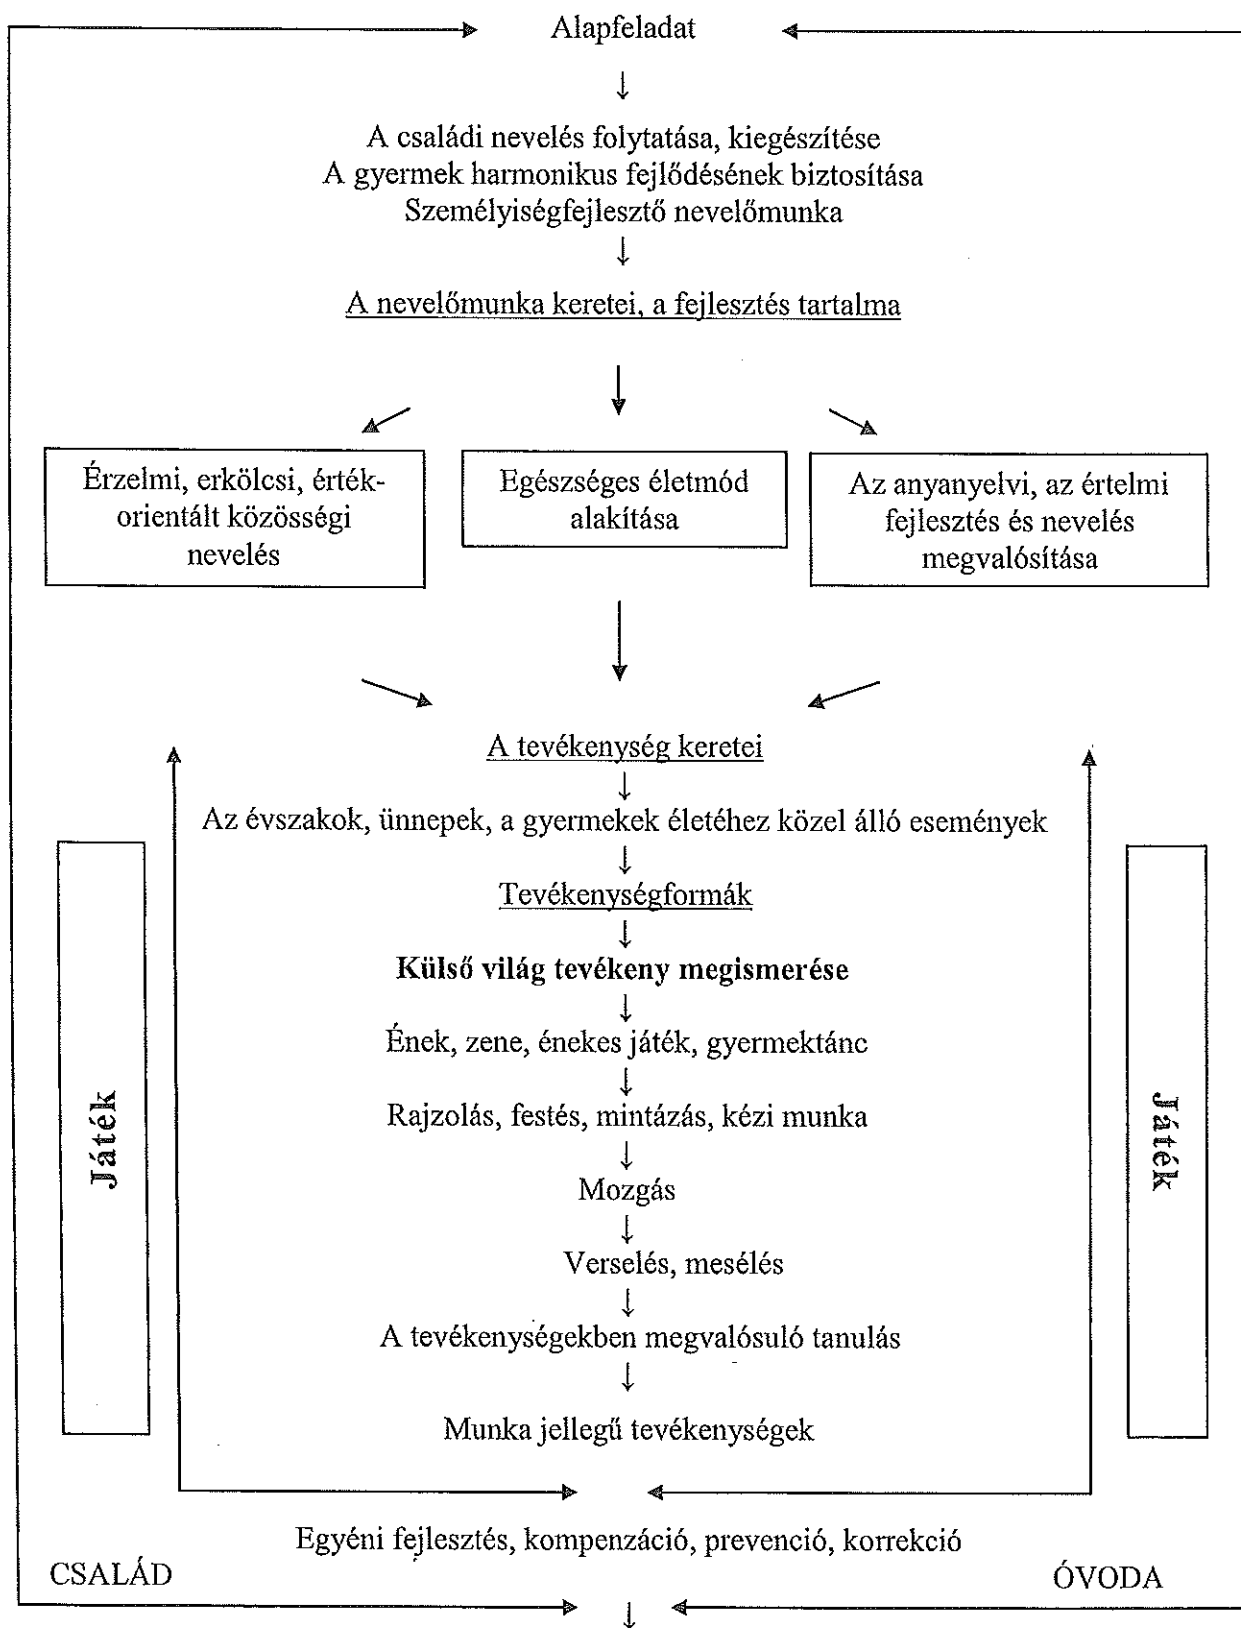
Alapfeladat

A családi nevelés folytatása, kiegészítése
A gyermek harmonikus fejlődésének biztosítása
Személyiségfejlesztő nevelőmunka

A nevelőmunka keretei, a fejlesztés tartalma

Érzelmi, erkölcsi, értékorientált közösségi nevelés

Egészséges életmód alakítása

Az anyanyelvi, az értelmi fejlesztés és nevelés megvalósítása

A tevékenység keretei

Az évszakok, ünnepek, a gyermekek életéhez közel álló események

Tevékenységformák

**Külső világ tevékeny megismerése**

Ének, zene, énekes játék, gyermektánc

Rajzolás, festés, mintázás, kézi munka

Mozgás

Verselés, mesélés

A tevékenységekben megvalósuló tanulás

Munka jellegű tevékenységek

Játék

Játék

Egyéni fejlesztés, kompenzáció, prevenció, korrekció

CSALÁD

ÓVODA